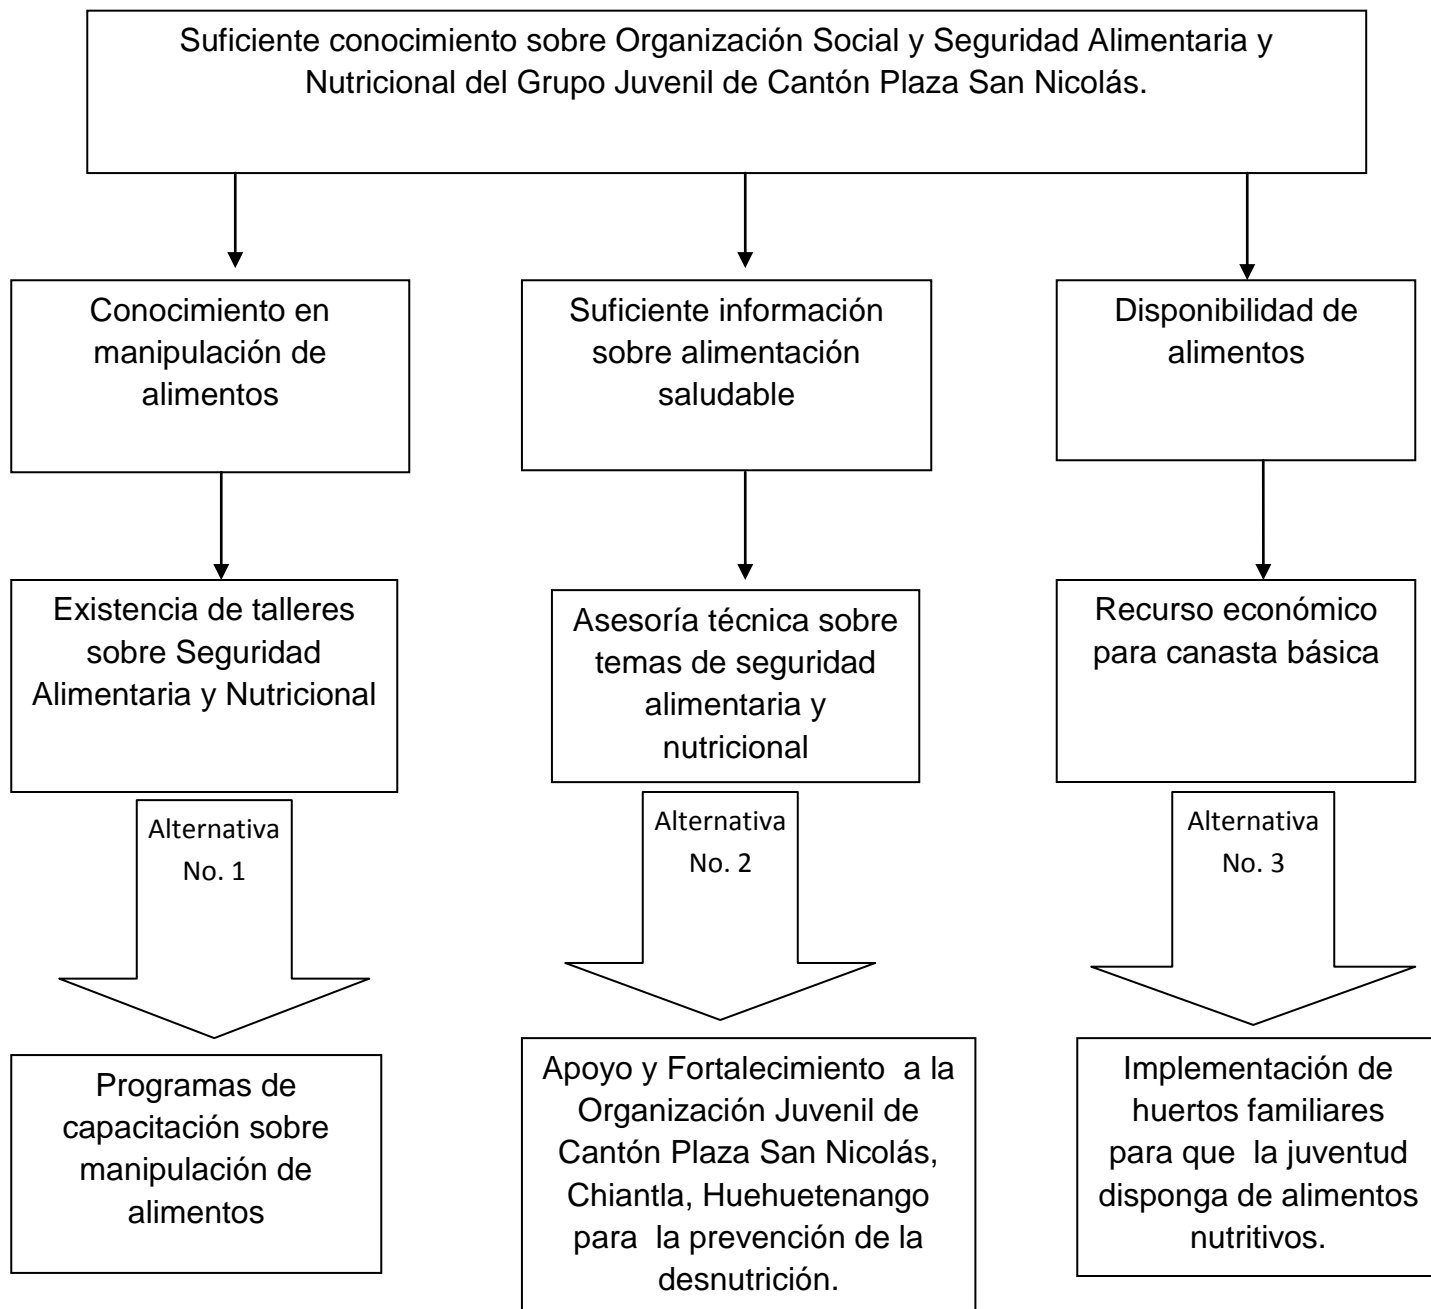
Suficiente conocimiento sobre Organización Social y Seguridad Alimentaria y Nutricional del Grupo Juvenil de Cantón Plaza San Nicolás.

Conocimiento en manipulación de alimentos

Suficiente información sobre alimentación saludable

Disponibilidad de alimentos

Existencia de talleres sobre Seguridad Alimentaria y Nutricional

Asesoría técnica sobre temas de seguridad alimentaria y nutricional

Recurso económico para canasta básica

Alternativa No. 1

Alternativa No. 2

Alternativa No. 3

Programas de capacitación sobre manipulación de alimentos

Apoyo y Fortalecimiento a la Organización Juvenil de Cantón Plaza San Nicolás, Chiantla, Huehuetenango para la prevención de la desnutrición.

Implementación de huertos familiares para que la juventud disponga de alimentos nutritivos.